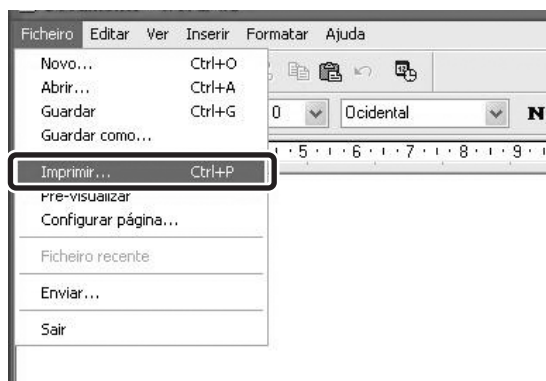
Ficheiro Editar Ver Inserir Formatar Ajuda

Novo... Ctrl+O
Abrir... Ctrl+A
Guardar Ctrl+G
Guardar como...
Imprimir... Ctrl+P
Pré-visualizar
Configurar página...
Ficheiro recente
Enviar...
Sair

0
Ocidental
N
5 · · · 6 · · · 7 · · · 8 · · · 9